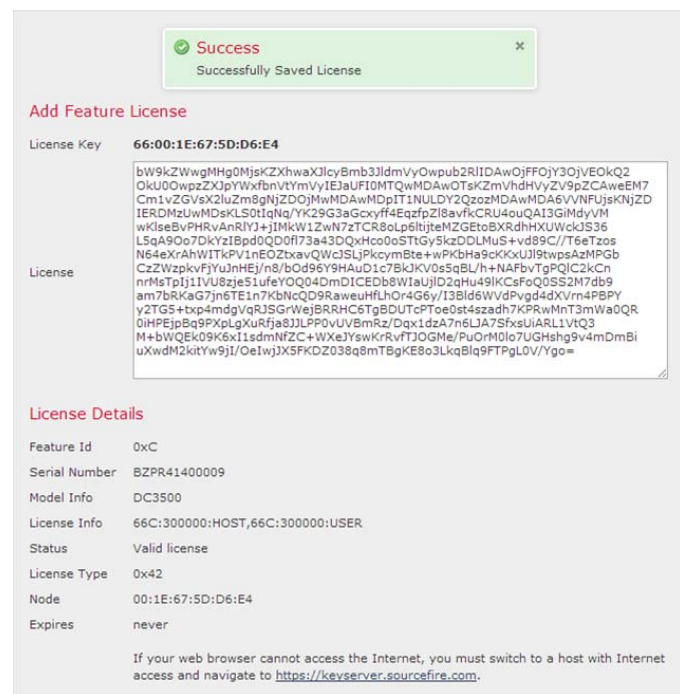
Success
Successfully Saved License
×

Add Feature License

License Key 66:00:1E:67:5D:D6:E4

License

bW9kZWwgMHg0MjsKZXhwaXJlcyBmb3JldmVyOwpub2RlIDAwOjFFOjY3OjVEOkQ2OkU0OwpzZXJpYWxfbnVtYmVyIEJaUFI0MTQwMDAwOTsKZmVhdHVyZV9pZCAweEM7Cm1vZGVsX2luZm8gNjZDOjMwMDAwMDpIT1NULDY2QzozMDAwMDA6VVNFUjsKNjZDIERDMzUwMDsKLS0tIqNq/YK29G3aGcxyff4EqzfpZl8avfkCRU4ouQAI3GiMdyVMwKlseBvPHRvAnRlYJ+jIMkW1ZwN7zTCR8oLp6ltijteMZGEtoBXRdhHXUWckJS36L5qA9Oo7DkYzIBpd0QD0fl73a43DQxHco0oSTtGy5kzDDLMuS+vd89C//T6eTzosN64eXrAhWITkPV1nEOZtxavQWcJSLjPkcymBte+wPKbHa9cKKxUJl9twpsAzMPGbCzZWzpkvFjYuJnHEj/n8/bOd96Y9HAuD1c7BkJKV0s5qBL/h+NAFbvTgPQlC2kCnnrMsTpIj1IVU8zje51ufeYOQ04DmDICEDb8WIaUjlD2qHu49lKCsFoQ0SS2M7db9am7bRKaG7jn6TE1n7KbNcQD9RaweuHfLhOr4G6y/I3Bld6WVdPvgd4dXVrn4PBPYy2TG5+txp4mdgVqRJSGrWejBRRHC6TgBDUTcPToe0st4szadh7KPRwMnT3mWa0QR0iHPEjpBq9PXpLgXuRfja8JJLPP0vUVBmRz/Dqx1dzA7n6LJA7SfxsUiARL1VtQ3M+bWQEk09K6xI1sdmNfZC+WXeJYswKrRvfTJOGMe/PuOrM0lo7UGHshg9v4mDmBiuXwdM2kitYw9jI/OeIwjJX5FKDZ038q8mTBgKE8o3LkqBlq9FTPgL0V/Ygo=

License Details

Feature Id 0xC
Serial Number BZPR41400009
Model Info DC3500
License Info 66C:300000:HOST,66C:300000:USER
Status Valid license
License Type 0x42
Node 00:1E:67:5D:D6:E4
Expires never

If your web browser cannot access the Internet, you must switch to a host with Internet access and navigate to https://keyserver.sourcefire.com.